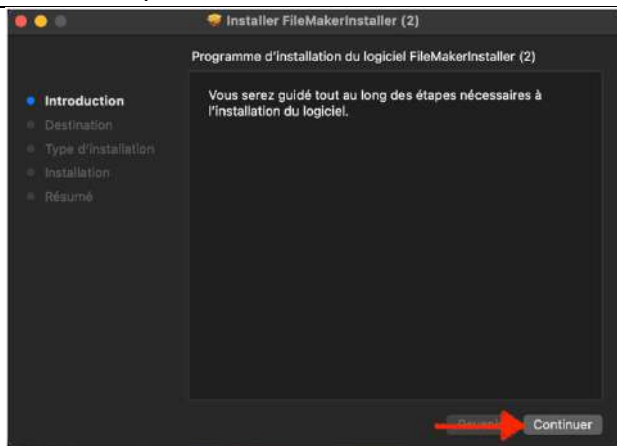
Installer FileMakerInstaller (2)

Programme d'installation du logiciel FileMakerInstaller (2)

Introduction
Destination
Type d'installation
Installation
Résumé

Vous serez guidé tout au long des étapes nécessaires à l'installation du logiciel.

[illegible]
Continuer